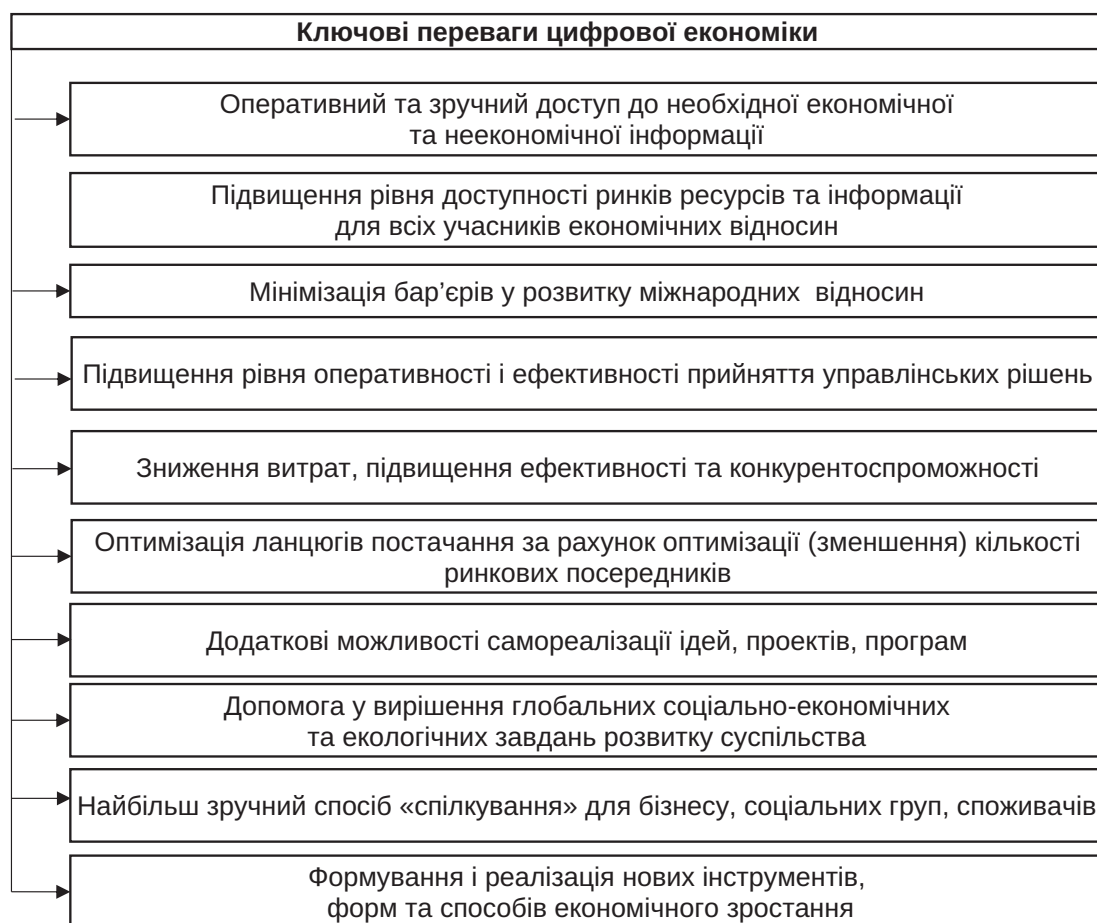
Ключові переваги цифрової економіки

Оперативний та зручний доступ до необхідної економічної та неекономічної інформації

Підвищення рівня доступності ринків ресурсів та інформації для всіх учасників економічних відносин

Мінімізація бар’єрів у розвитку міжнародних відносин

Підвищення рівня оперативності і ефективності прийняття управлінських рішень

Зниження витрат, підвищення ефективності та конкурентоспроможності

Оптимізація ланцюгів постачання за рахунок оптимізації (зменшення) кількості ринкових посередників

Додаткові можливості самореалізації ідей, проектів, програм

Допомога у вирішення глобальних соціально-економічних та екологічних завдань розвитку суспільства

Найбільш зручний спосіб «спілкування» для бізнесу, соціальних груп, споживачів

Формування і реалізація нових інструментів, форм та способів економічного зростання